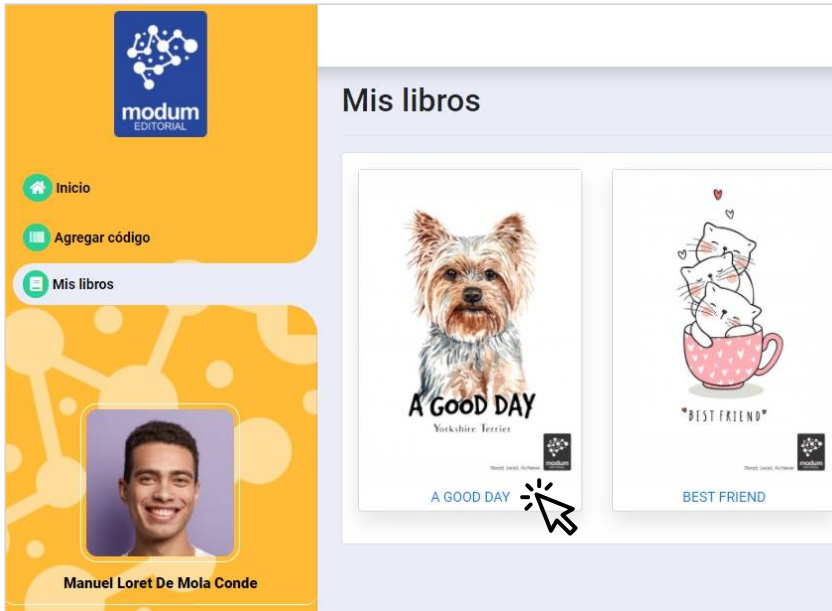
modum EDITORIAL

Inicio

Agregar código

Mis libros

Manuel Loret De Mola Conde

Mis libros

A GOOD DAY
Yorkshire Terrier
Read, Lead, Achieve
modum

A GOOD DAY

"BEST FRIEND"
Read, Lead, Achieve
modum

BEST FRIEND